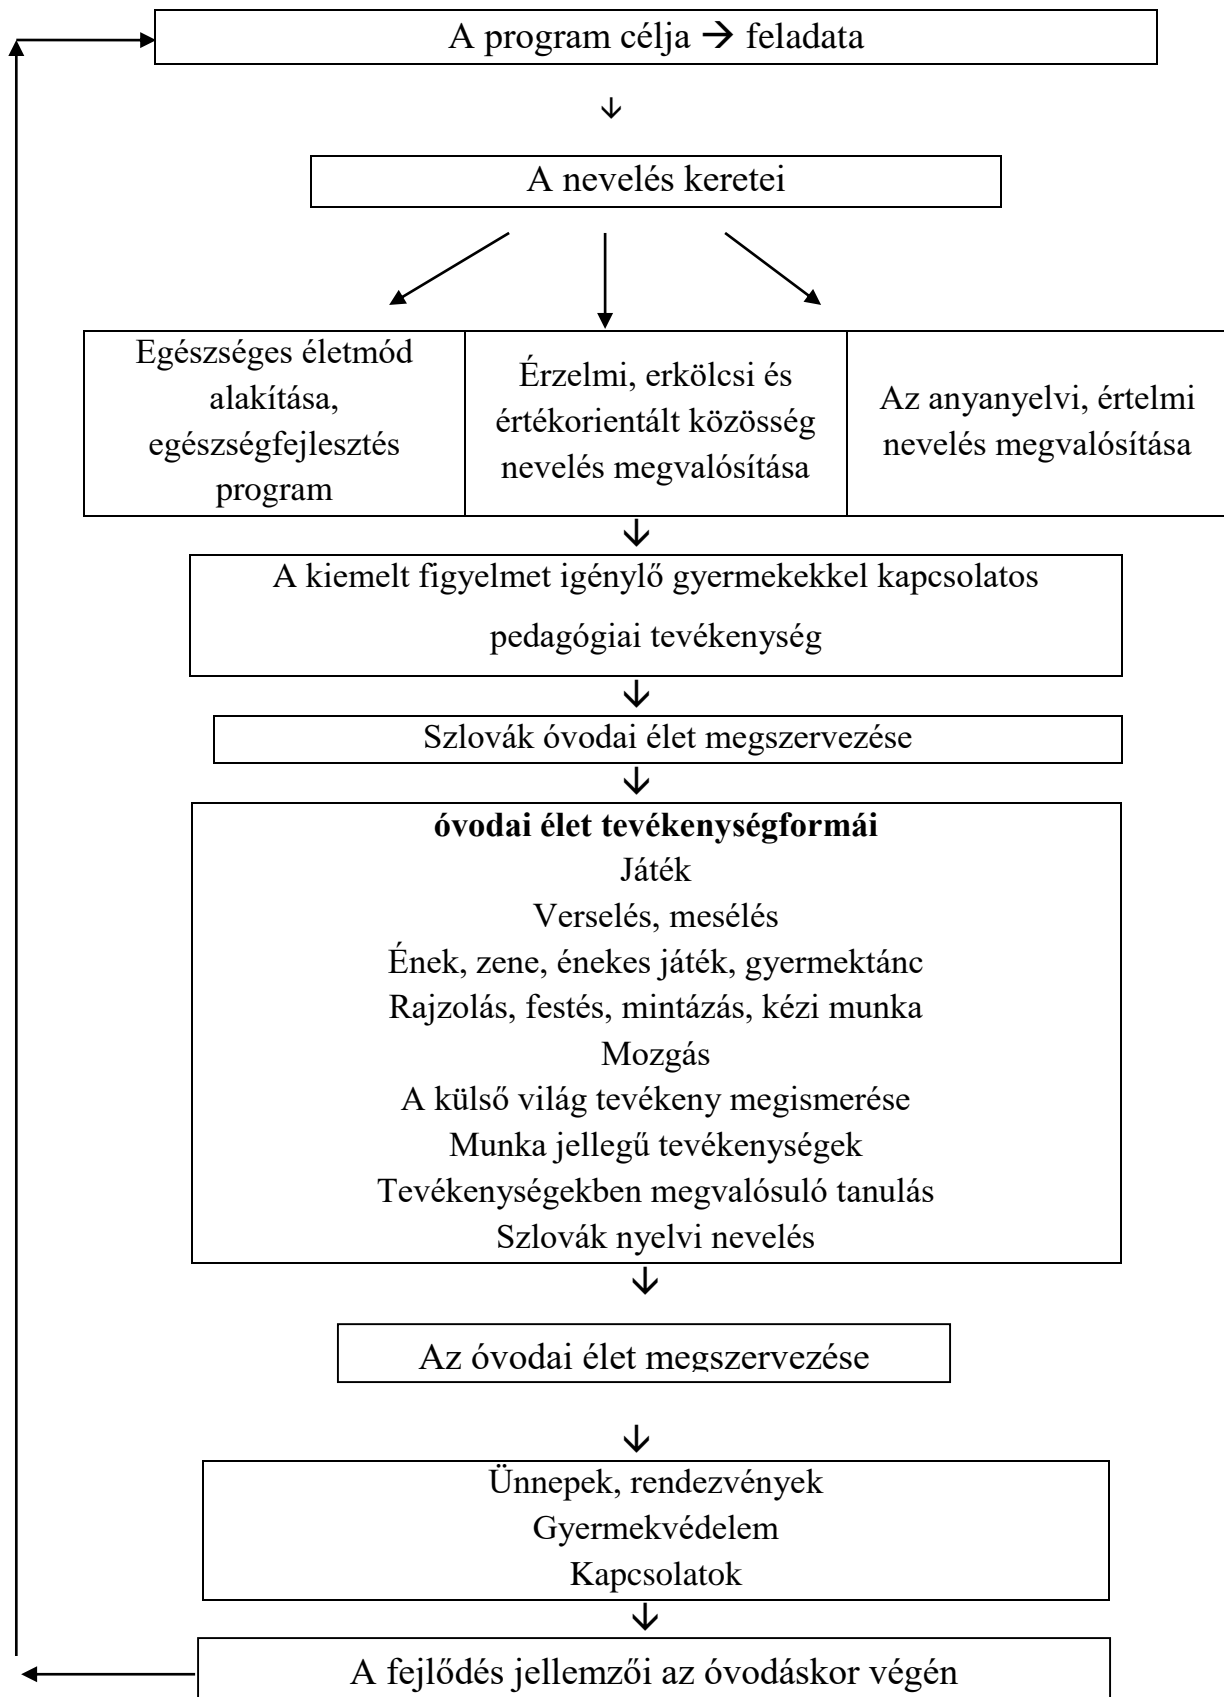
A program célja → feladata

A nevelés keretei

| Egészséges életmód alakítása, egészségfejlesztés program | Érzelmi, erkölcsi és értékorientált közösség nevelés megvalósítása | Az anyanyelvi, értelmi nevelés megvalósítása |
|---|---|---|

A kiemelt figyelmet igénylő gyermekekkel kapcsolatos pedagógiai tevékenység

Szlovák óvodai élet megszervezése

**óvodai élet tevékenységformái**
Játék
Verselés, mesélés
Ének, zene, énekes játék, gyermektánc
Rajzolás, festés, mintázás, kézi munka
Mozgás
A külső világ tevékeny megismerése
Munka jellegű tevékenységek
Tevékenységekben megvalósuló tanulás
Szlovák nyelvi nevelés

Az óvodai élet megszervezése

Ünnepek, rendezvények
Gyermekvédelem
Kapcsolatok

A fejlődés jellemzői az óvodáskor végén